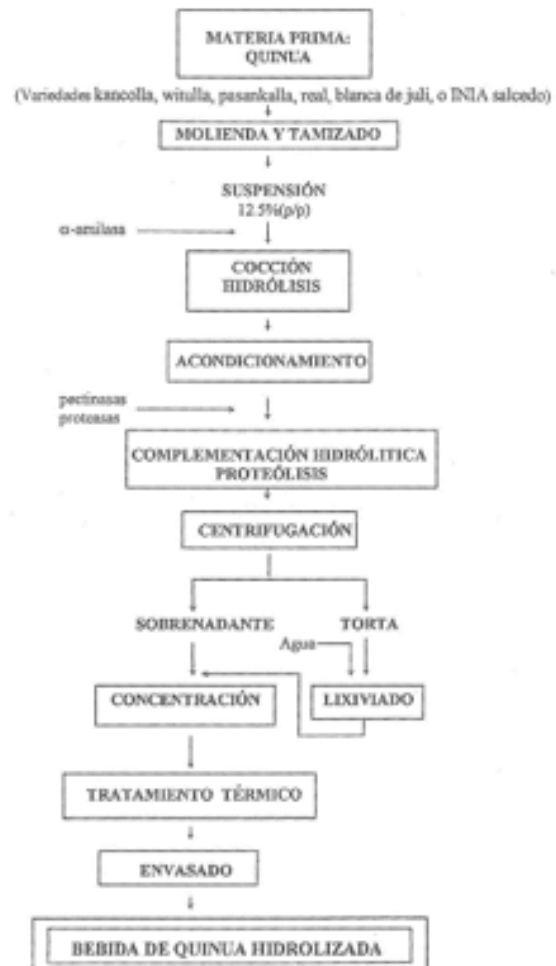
MATERIA PRIMA: QUINUA

(Variedades kancolla, witulla, pasankalla, real, blanca de juli, o INIA salcedo)

MOLIENDA Y TAMIZADO

SUSPENSIÓN 12.5%(p/p)

α-amilasa

COCCIÓN HIDRÓLISIS

ACONDICIONAMIENTO

pectinasas proteasas

COMPLEMENTACIÓN HIDRÓLITICA PROTEÓLISIS

CENTRIFUGACIÓN

SOBRENADANTE

TORTA

Agua

CONCENTRACIÓN

LIXIVIADO

TRATAMIENTO TÉRMICO

ENVASADO

BEBIDA DE QUINUA HIDROLIZADA